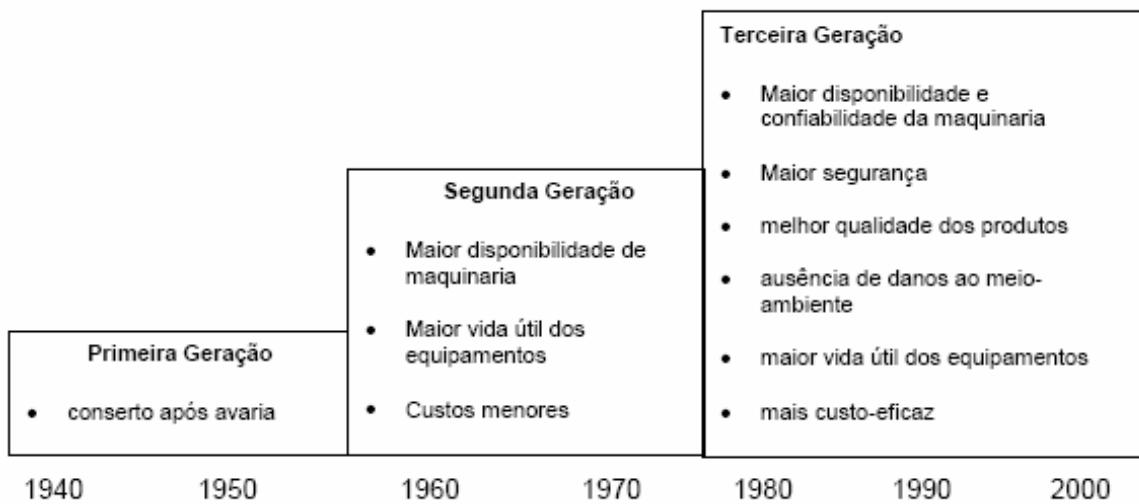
Primeira Geração

- conserto após avaria

Segunda Geração

- Maior disponibilidade de maquinaria
- Maior vida útil dos equipamentos
- Custos menores

Terceira Geração

- Maior disponibilidade e confiabilidade da maquinaria
- Maior segurança
- melhor qualidade dos produtos
- ausência de danos ao meio-ambiente
- maior vida útil dos equipamentos
- mais custo-eficaz

1940 1950 1960 1970 1980 1990 2000